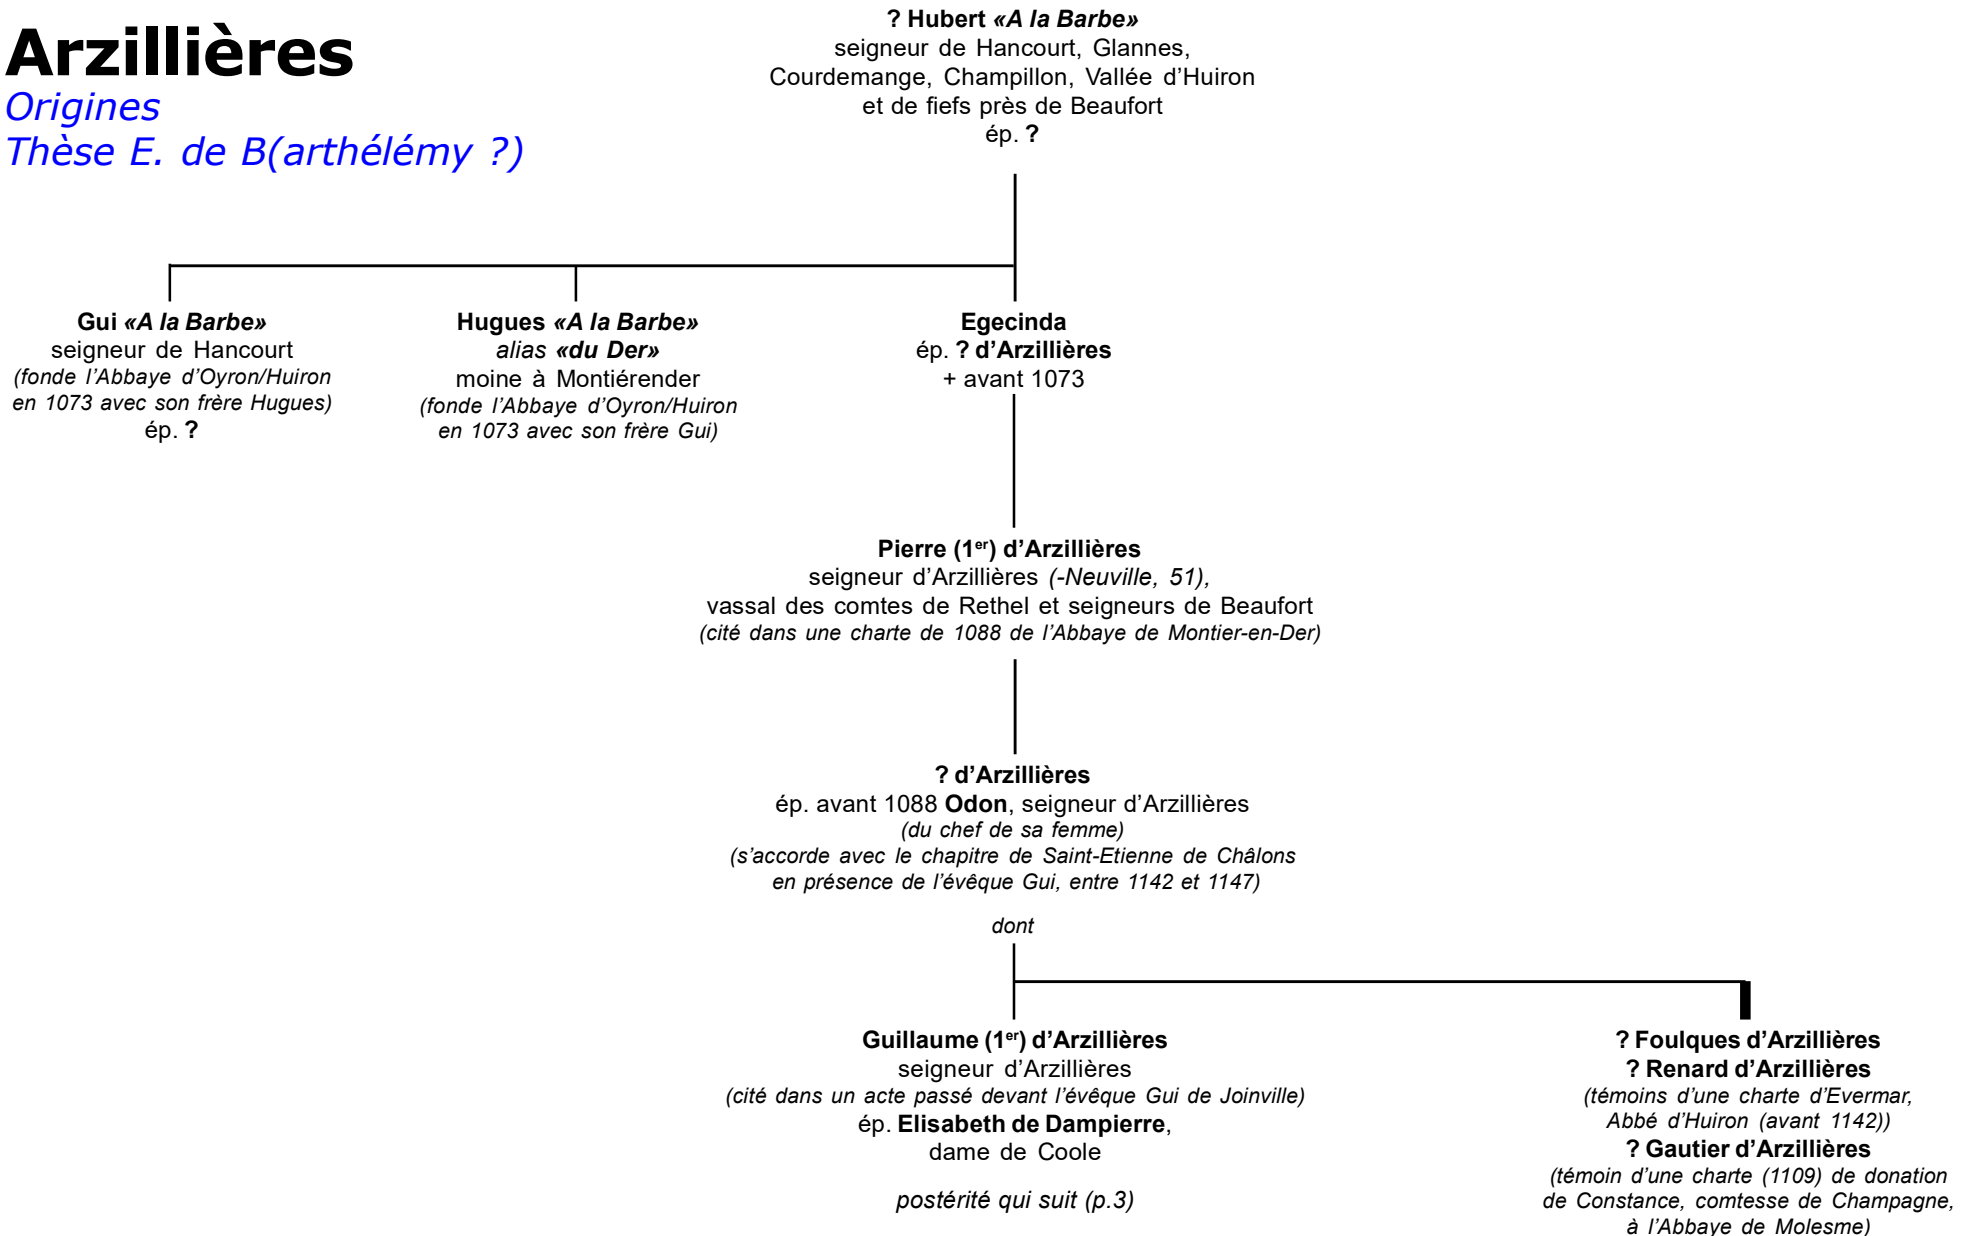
Arzillières
Origines
Thèse E. de B(arthélémy ?)

? Hubert «A la Barbe»
seigneur de Hancourt, Glannes, Courdemange, Champillon, Vallée d'Huiron et de fiefs près de Beaufort
ép. ?

Gui «A la Barbe»
seigneur de Hancourt
(fonde l'Abbaye d'Oyron/Huiron en 1073 avec son frère Hugues)
ép. ?

Hugues «A la Barbe»
alias «du Der»
moine à Montiérender
(fonde l'Abbaye d'Oyron/Huiron en 1073 avec son frère Gui)

Egecinda
ép. ? d'Arzillières
+ avant 1073

Pierre ($1^{er}$) d'Arzillières
seigneur d'Arzillières (-Neuville, 51),
vassal des comtes de Rethel et seigneurs de Beaufort
(cité dans une charte de 1088 de l'Abbaye de Montier-en-Der)

? d'Arzillières
ép. avant 1088 Odon, seigneur d'Arzillières
(du chef de sa femme)
(s'accorde avec le chapitre de Saint-Etienne de Châlons en présence de l'évêque Gui, entre 1142 et 1147)

dont

Guillaume ($1^{er}$) d'Arzillières
seigneur d'Arzillières
(cité dans un acte passé devant l'évêque Gui de Joinville)
ép. Elisabeth de Dampierre,
dame de Coole

postérité qui suit (p.3)

? Foulques d'Arzillières
? Renard d'Arzillières
(témoins d'une charte d'Evermar, Abbé d'Huiron (avant 1142))
? Gautier d'Arzillières
(témoin d'une charte (1109) de donation de Constance, comtesse de Champagne, à l'Abbaye de Molesme)